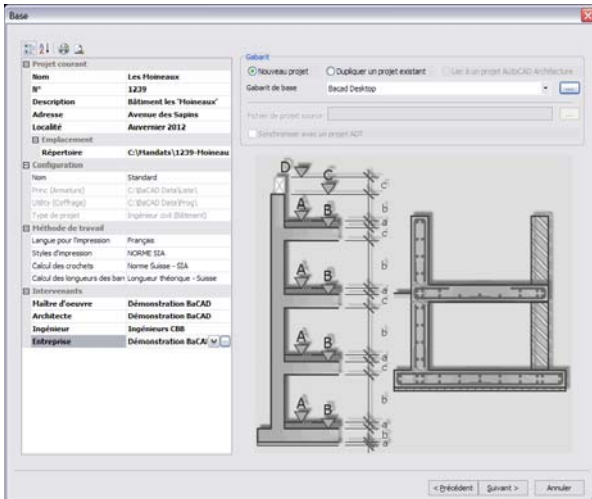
Base

Projet courant

| | |
|---|---|
| Nom | Les Moineaux |
| N° | 1239 |
| Description | Bâtiment les 'Moineaux' |
| Adresse | Avenue des Sapins |
| Localité | Auvernier 2012 |
| Emplacement | |
| Répertoire | C:\Mandats\1239-Moineau |

Configuration

| | |
|---|---|
| Nom | Standard |
| Princ (Armature) | C:\BaCAD Data\Liste\ |
| Utility (Coffrage) | C:\BaCAD Data\Proj\ |
| Type de projet | Ingénieur civil (Bâtiment) |

Méthode de travail

| | |
|---|---|
| Langue pour l'impression | Français |
| Styles d'impression | NORME SIA |
| Calcul des crochets | Norme Suisse - SIA |
| Calcul des longueurs des barr | Longueur théorique - Suisse |

Intervenants

| | |
|---|---|
| Maître d'oeuvre | Démonstration BaCAD |
| Architecte | Démonstration BaCAD |
| Ingénieur | Ingénieurs CBB |
| Entreprise | Démonstration BaCA |

Gabarit
Nouveau projet
Dupliquer un projet existant
Lier à un projet AutoCAD Architecture
Gabarit de base
Bacad Desktop
Fichier de projet source
Synchroniser avec un projet ADT

D C A B A B A B A B X c b a c b a c b a c b a c b a

< Précédent
Suivant >
Annuler